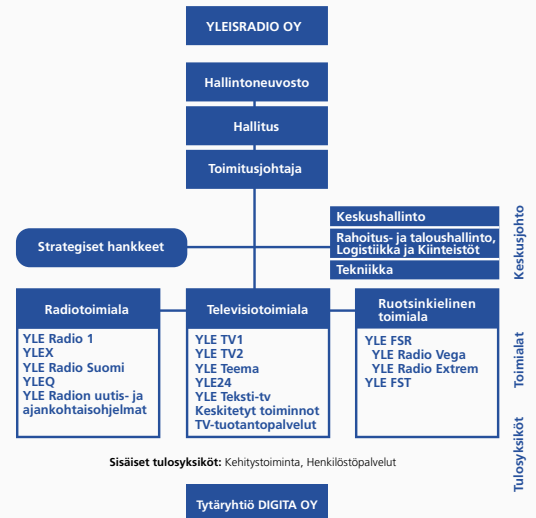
YLEISRADIO OY

Hallintoneuvosto

Hallitus

Toimitusjohtaja

Keskushallinto

Rahoitus- ja taloushallinto, Logistiikka ja Kiinteistöt

Tekniikka

Keskusjohto

Strategiset hankkeet

Radiotoimiala

YLE Radio 1
YLEX
YLE Radio Suomi
YLEQ
YLE Radion uutis- ja ajankohtaisohjelmat

Televisiotoimiala

YLE TV1
YLE TV2
YLE Teema
YLE24
YLE Teksti-tv
Keskitetyt toiminnot
TV-tuotantopalvelut

Ruotsinkielinen toimiala

YLE FSR
YLE Radio Vega
YLE Radio Extrem
YLE FST

Toimialat

Sisäiset tulosyksiköt: Kehitystoiminta, Henkilöstöpalvelut

Tulosyksiköt

Tytäryhtiö DIGITA OY